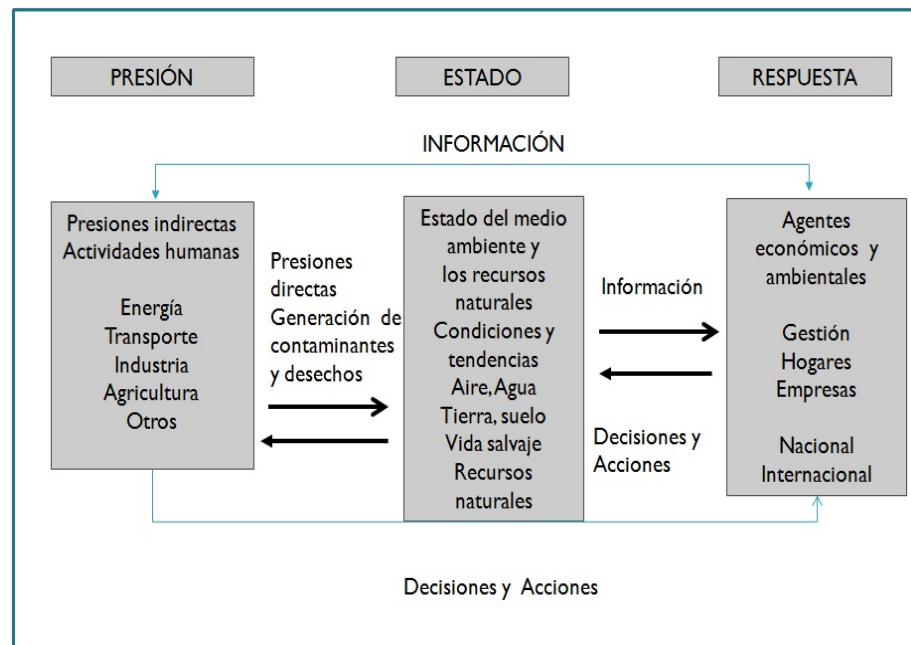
PRESIÓN

ESTADO

RESPUESTA

INFORMACIÓN

Presiones indirectas
Actividades humanas

Energía
Transporte
Industria
Agricultura
Otros

Presiones directas
Generación de contaminantes y desechos

Estado del medio ambiente y los recursos naturales
Condiciones y tendencias
Aire, Agua
Tierra, suelo
Vida salvaje
Recursos naturales

Información

Decisiones y Acciones

Agentes económicos y ambientales

Gestión
Hogares
Empresas

Nacional
Internacional

Decisiones y Acciones